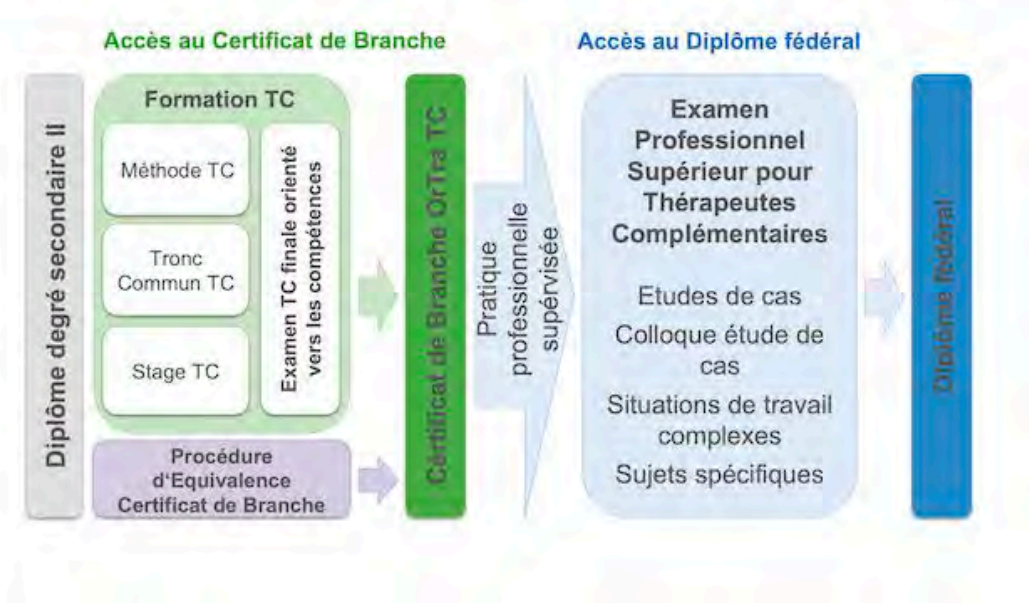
Accès au Certificat de Branche

Accès au Diplôme fédéral

Diplôme degré secondaire II

Formation TC

Méthode TC

Tronc Commun TC

Stage TC

Examen TC finale orienté vers les compétences

Procédure d'Equivalence Certificat de Branche

Certificat de Branche OrTra TC

Pratique professionnelle supérvisée

Examen Professionnel Supérieur pour Thérapeutes Complémentaires

Etudes de cas

Colloque étude de cas

Situations de travail complexes

Sujets spécifiques

Diplôme fédéral